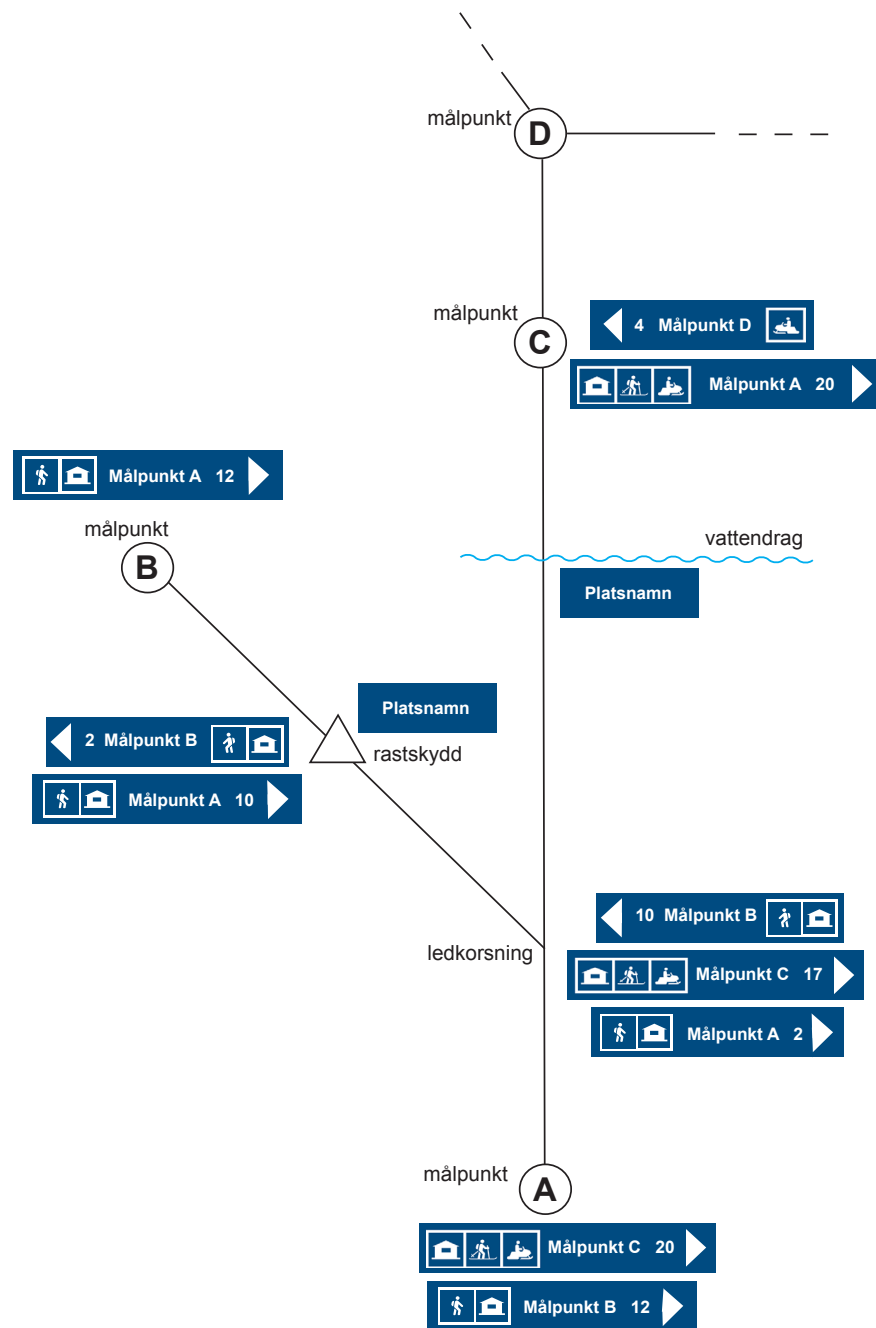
målpunkt

D

målpunkt

C

4 Målpunkt D

Målpunkt A 20

Målpunkt A 12

målpunkt

B

vattendrag

Platsnamn

Platsnamn

2 Målpunkt B

rastskydd

Målpunkt A 10

10 Målpunkt B

ledkorsning

Målpunkt C 17

Målpunkt A 2

målpunkt

A

Målpunkt C 20

Målpunkt B 12